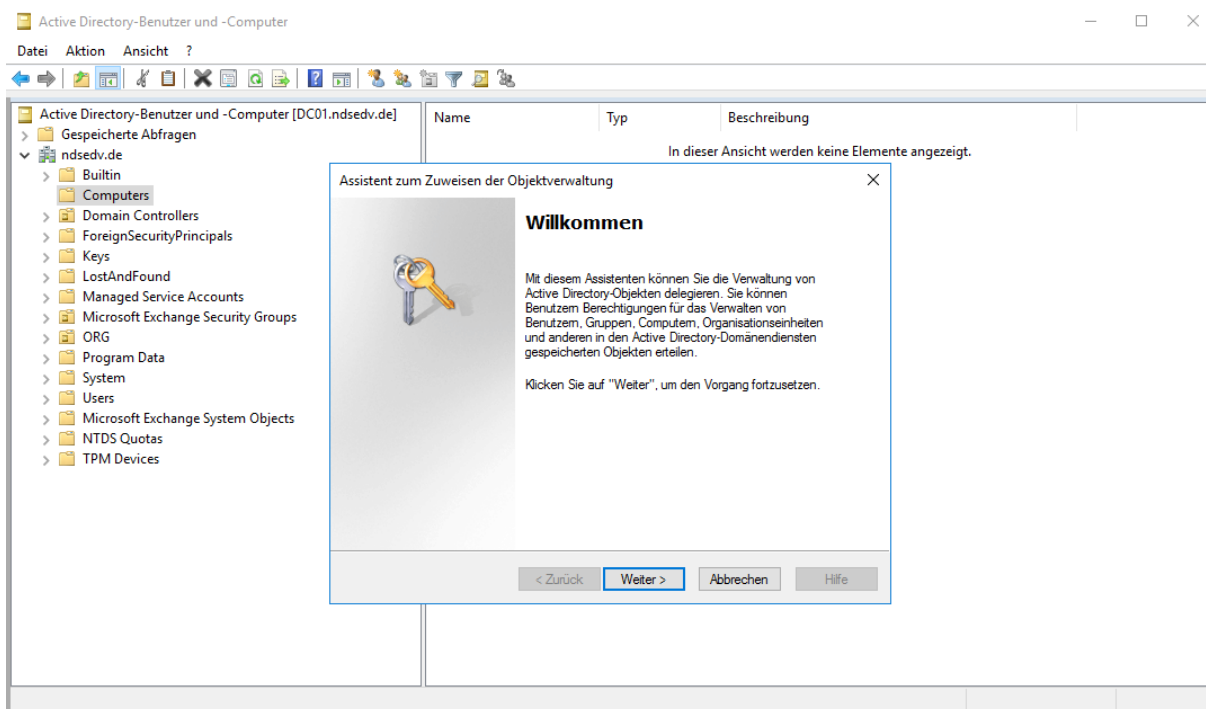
Active Directory-Benutzer und -Computer

Datei Aktion Ansicht ?

Active Directory-Benutzer und -Computer [DC01.ndsedv.de]
Gespeicherte Abfragen
ndsedv.de
Builtin
Computers
Domain Controllers
ForeignSecurityPrincipals
Keys
LostAndFound
Managed Service Accounts
Microsoft Exchange Security Groups
ORG
Program Data
System
Users
Microsoft Exchange System Objects
NTDS Quotas
TPM Devices

| Name | Typ | Beschreibung |
|---|---|---|

In dieser Ansicht werden keine Elemente angezeigt.

Assistent zum Zuweisen der Objektverwaltung

Willkommen

Mit diesem Assistenten können Sie die Verwaltung von Active Directory-Objekten delegieren. Sie können Benutzern Berechtigungen für das Verwalten von Benutzern, Gruppen, Computern, Organisationseinheiten und anderen in den Active Directory-Domänendiensten gespeicherten Objekten erteilen.

Klicken Sie auf "Weiter", um den Vorgang fortzusetzen.

< Zurück Weiter > Abbrechen Hilfe